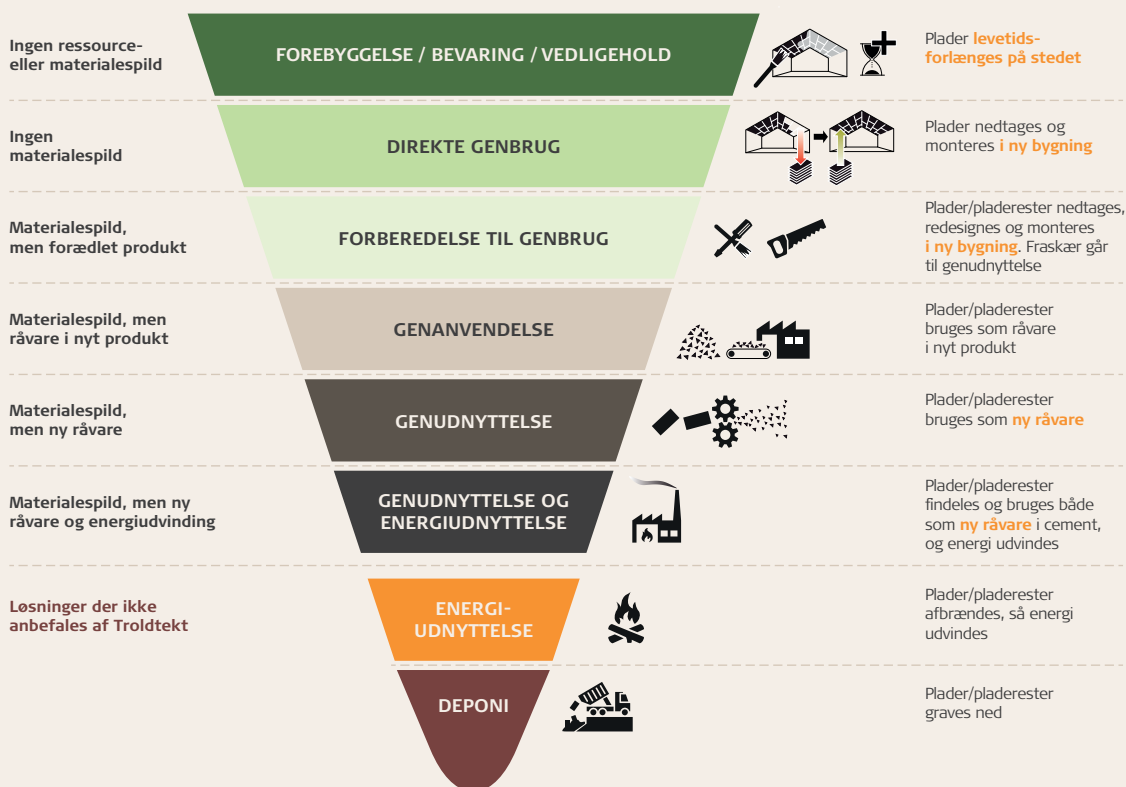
Ingen ressource- eller materialespild

FOREBYGGELSE / BEVARING / VEDLIGEHOLD

Plader levetidsforlænges på stedet

Ingen materialespild

DIREKTE GENBRUG

Plader nedtages og monteres i ny bygning

Materialespild, men forædlet produkt

FORBEREDELSE TIL GENBRUG

Plader/pladerester nedtages, redesignes og monteres i ny bygning. Fraskær går til genudnyttelse

Materialespild, men råvare i nyt produkt

GENANVENDELSE

Plader/pladerester bruges som råvare i nyt produkt

Materialespild, men ny råvare

GENUDNYTTELSE

Plader/pladerester bruges som ny råvare

Materialespild, men ny råvare og energiudvinding

GENUDNYTTELSE OG ENERGIUDNYTTELSE

Plader/pladerester findeles og bruges både som ny råvare i cement, og energi udvindes

Løsninger der ikke anbefales af Troldtekt

ENERGIUDNYTTELSE

Plader/pladerester afbrændes, så energi udvindes

DEPONI

Plader/pladerester graves ned